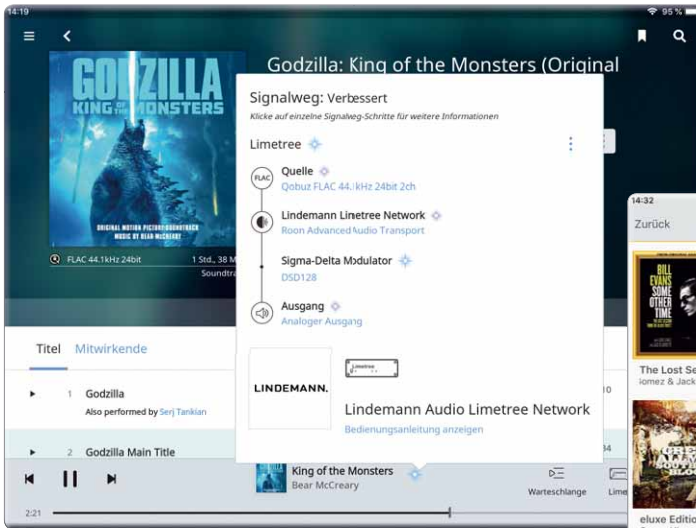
14:19
95 %

Godzilla: King of the Monsters (Original

GODZILLA
KING OF THE MONSTERS

ORIGINAL MOTION PICTURE SOUNDTRACK
MUSIC BY BEAR MCCREARY

FLAC 44.1kHz 24bit
1 Std., 38 M
Soundtra

Signalweg: Verbessert
Klicke auf einzelne Signalweg-Schritte für weitere Informationen

Limetree

FLAC
Quelle
Qobuz FLAC 44.1kHz 24bit 2ch

Lindemann Limetree Network
Roon Advanced Audio Transport

Sigma-Delta Modulator
DSD128

Ausgang
Analoger Ausgang

LINDEMANN.

Limetree

Lindemann Audio Limetree Network
Bedienungsanleitung anzeigen

14:32
Zurück

BILL EVANS SOME OTHER TIME

The Lost Se
Gomez & Jack

eluxe Editio

Titel
Mitwirkende

1 Godzilla
Also performed by Serj Tankian
10

2 Godzilla Main Title
34

King of the Monsters
Bear McCreary

Warteschlange
Lime

2:21